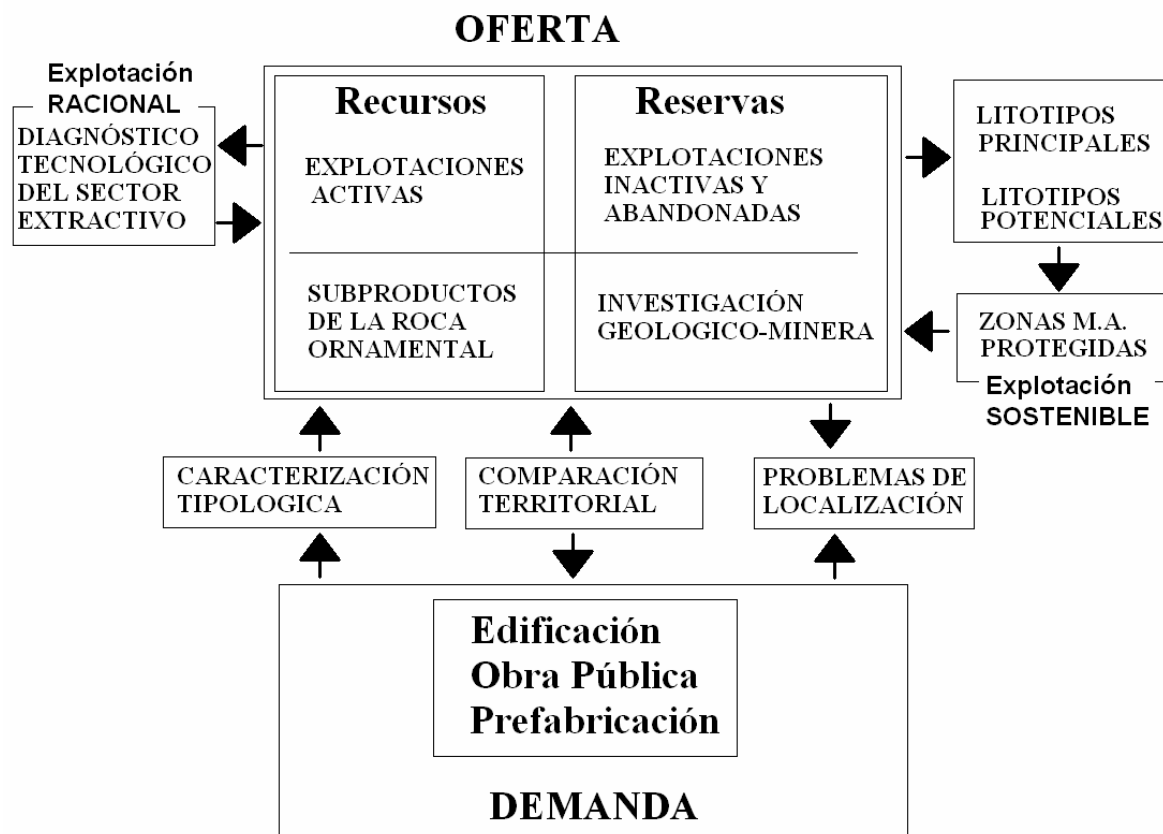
OFERTA

Explotación RACIONAL

DIAGNÓSTICO TECNOLÓGICO DEL SECTOR EXTRACTIVO

Recursos

EXPLOTACIONES ACTIVAS

SUBPRODUCTOS DE LA ROCA ORNAMENTAL

Reservas

EXPLOTACIONES INACTIVAS Y ABANDONADAS

INVESTIGACIÓN GEOLOGICO-MINERA

LITOTIPOS PRINCIPALES

LITOTIPOS POTENCIALES

ZONAS M.A. PROTEGIDAS

Explotación SOSTENIBLE

CARACTERIZACIÓN TIPOLOGICA

COMPARACIÓN TERRITORIAL

PROBLEMAS DE LOCALIZACIÓN

Edificación
Obra Pública
Prefabricación

DEMANDA